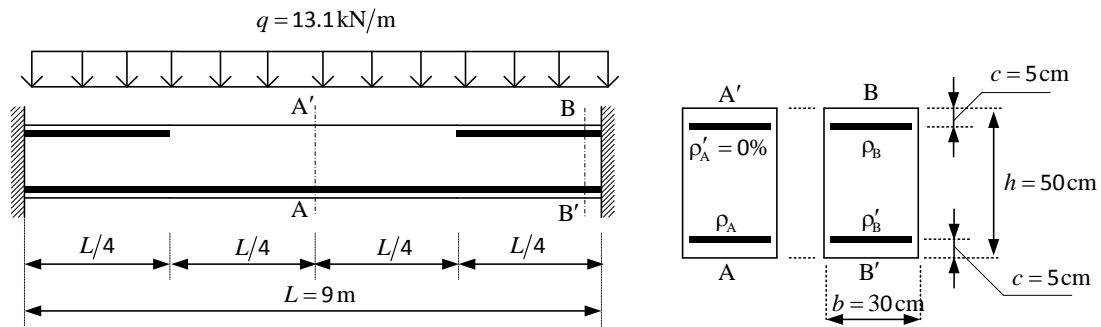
$q = 13.1\,\text{kN/m}$

A′

B

A

B′

$L/4$

$L/4$

$L/4$

$L/4$

$L = 9\,\text{m}$

A′

$\rho'_A = 0\%$

$\rho_A$

A

B

$\rho_B$

$\rho'_B$

B′

$b = 30\,\text{cm}$

$c = 5\,\text{cm}$

$h = 50\,\text{cm}$

$c = 5\,\text{cm}$